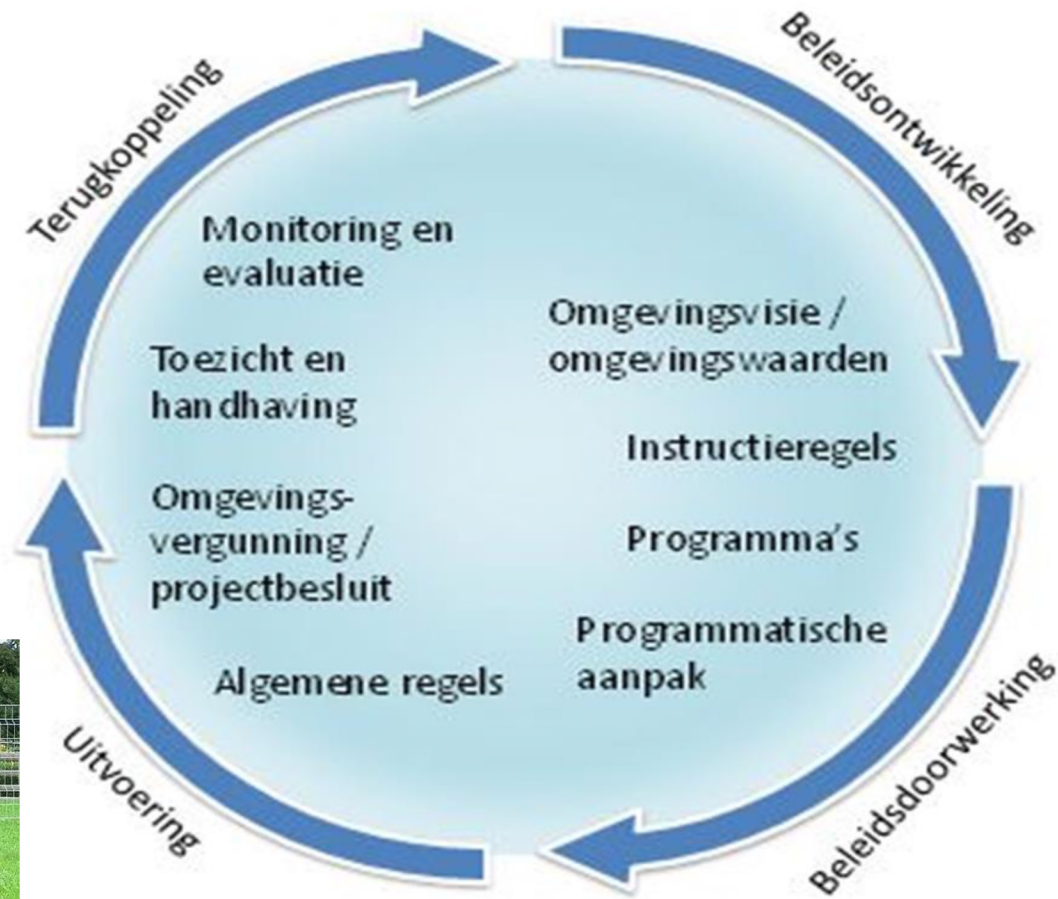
Beleidsontwikkeling

Omgevingsvisie / omgevingswaarden

Instructieregels

Programma's

Programmatische aanpak

Beleidsdoorwerking

Uitvoering

Algemene regels

Omgevingsvergunning / projectbesluit

Toezicht en handhaving

Monitoring en evaluatie

Terugkoppeling